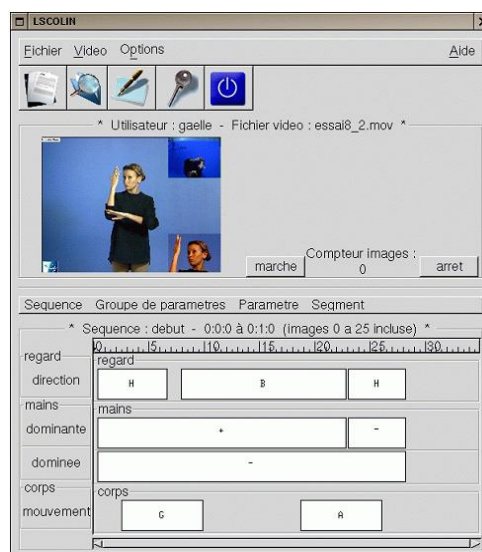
LSCOLIN

Fichier Video Options Aide

* Utilisateur : gaelle - Fichier video : essai8_2.mov *

marche Compteur images : 0 arret

Sequence Groupe de parametres Parametre Segment

* Sequence : debut - 0:0:0 à 0:1:0 (images 0 a 25 incluse) *

0 5 10 15 20 25 30

regard
direction
regard
H B H

mains
dominante
mains
* -

dominee
-

corps
mouvement
corps
G A